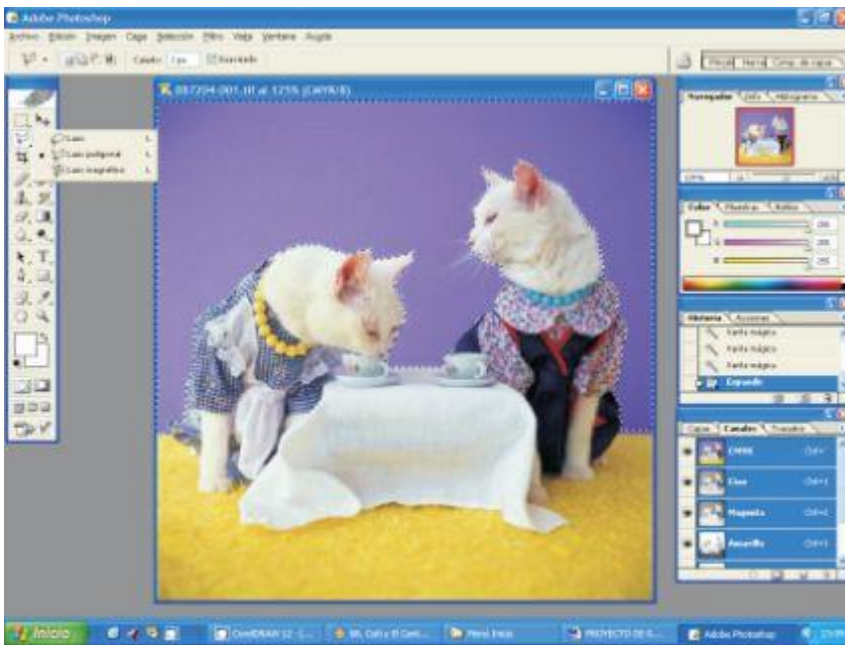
Adobe Photoshop
Archivo Edición Imagen Capa Selección Filtro Vista Ventana Ayuda
Calado: 0 px Suavizado
Pinceles Muestras Comp. de capas
Lazo L
Lazo poligonal L
Lazo magnético L
087204-001.tif al 125% (CMYK/8)
Navegador Info Histograma
Color Muestras Estilos
255
255
255
Historia Acciones
Varita mágica
Varita mágica
Varita mágica
Expandir
Capas Canales Trazados
CMYK Ctrl+~
Cian Ctrl+1
Magenta Ctrl+2
Amarillo Ctrl+3
Inicio
CorelDRAW 12 - [...
Mi, Cats y El Cent...
Menú Inicio
PROYECTO DE G...
Adobe Photoshop